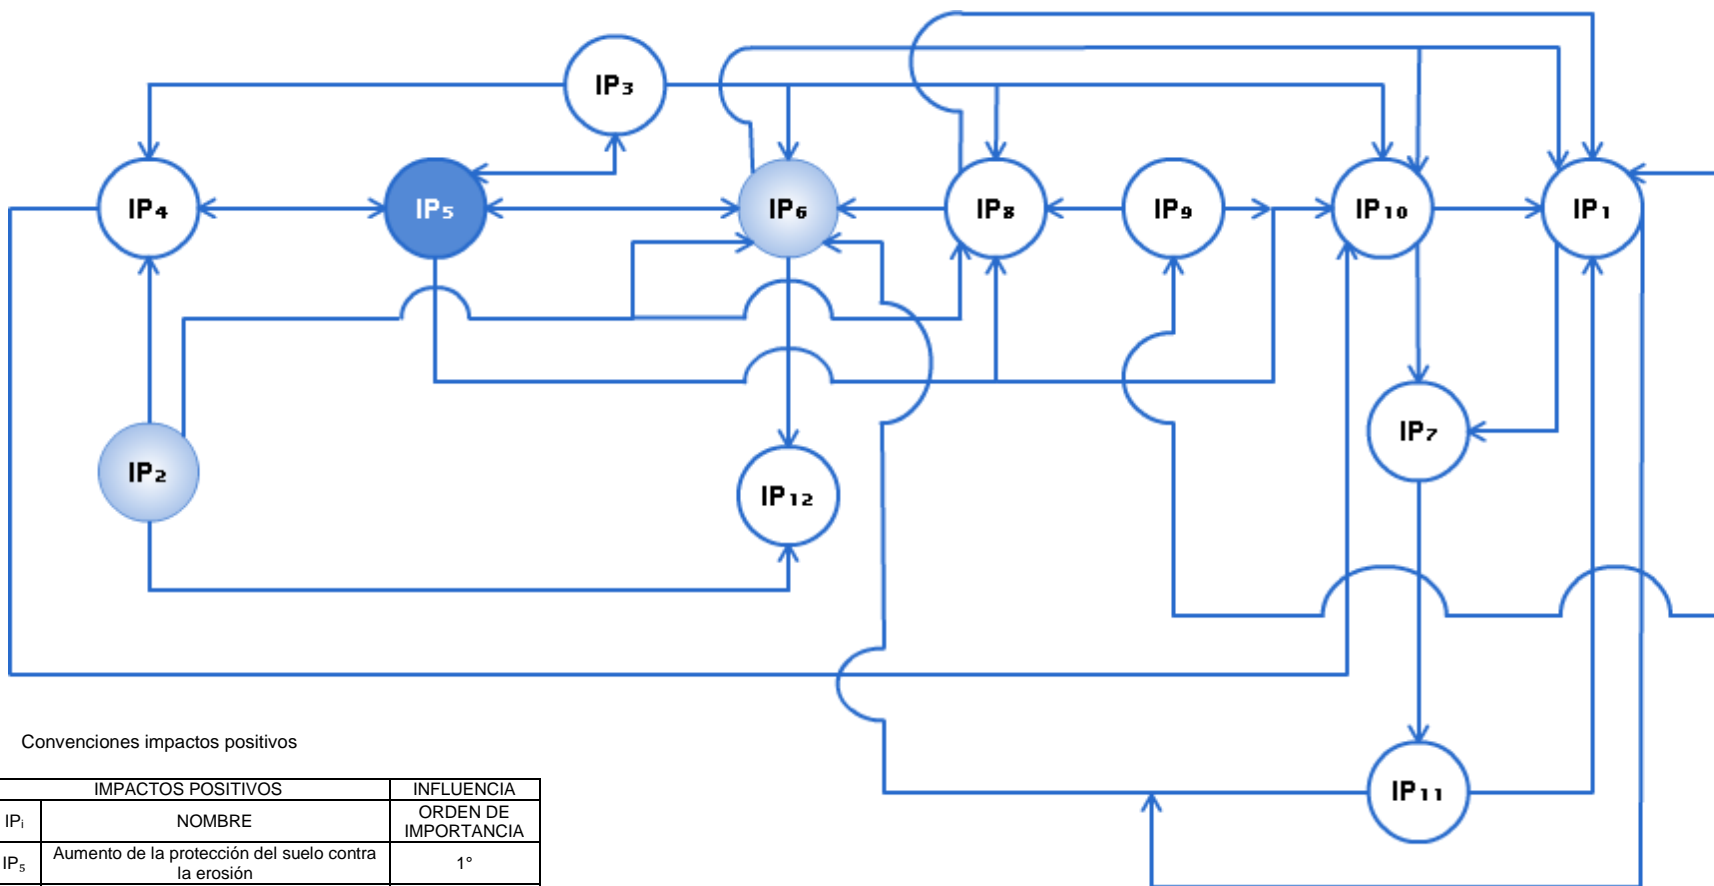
IP₃

IP₄

IP₅

IP₆

IP₈

IP₉

IP₁₀

IP₁

IP₇

IP₂

IP₁₂

IP₁₁

Convenciones impactos positivos

| IMPACTOS POSITIVOS | | INFLUENCIA |
|---|---|---|
| IPᵢ | NOMBRE | ORDEN DE IMPORTANCIA |
| IP₅ | Aumento de la protección del suelo contra la erosión | 1° |